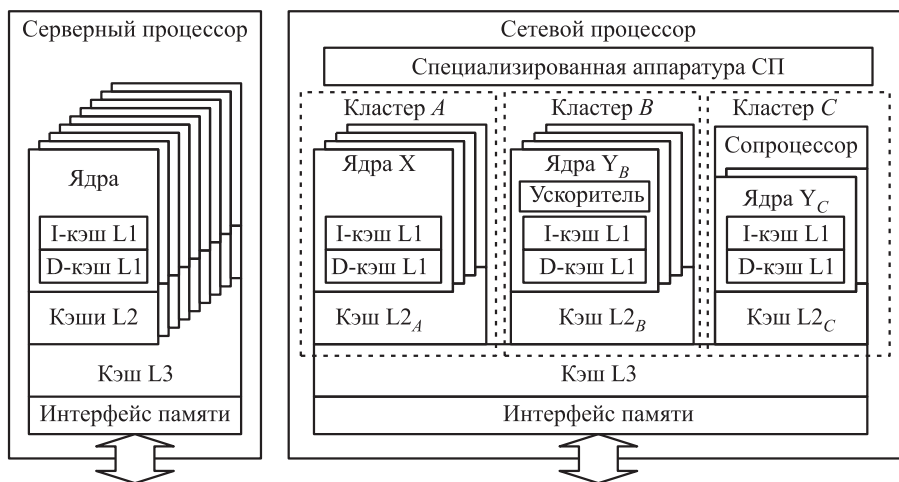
Серверный процессор

Ядра

I-кэш L1

D-кэш L1

Кэши L2

Кэш L3

Интерфейс памяти

Сетевой процессор

Специализированная аппаратура СП

Кластер $A$

Ядра X

I-кэш L1

D-кэш L1

Кэш $L2_A$

Кластер $B$

Ядра $Y_B$

Ускоритель

I-кэш L1

D-кэш L1

Кэш $L2_B$

Кластер $C$

Сопроцессор

Ядра $Y_C$

I-кэш L1

D-кэш L1

Кэш $L2_C$

Кэш L3

Интерфейс памяти